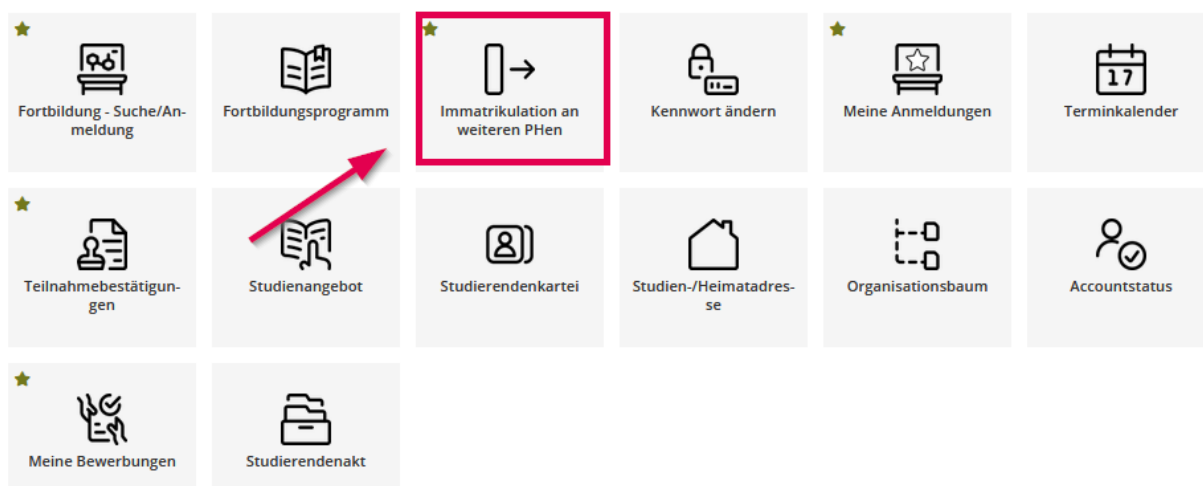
Fortbildung - Suche/Anmeldung

Fortbildungsprogramm

Immatrikulation an weiteren PHen

Kennwort ändern

Meine Anmeldungen

17

Terminkalender

Teilnahmebestätigungen

Studienangebot

Studierendenkartei

Studien-/Heimatadresse

Organisationsbaum

Accountstatus

Meine Bewerbungen

Studierendenakt